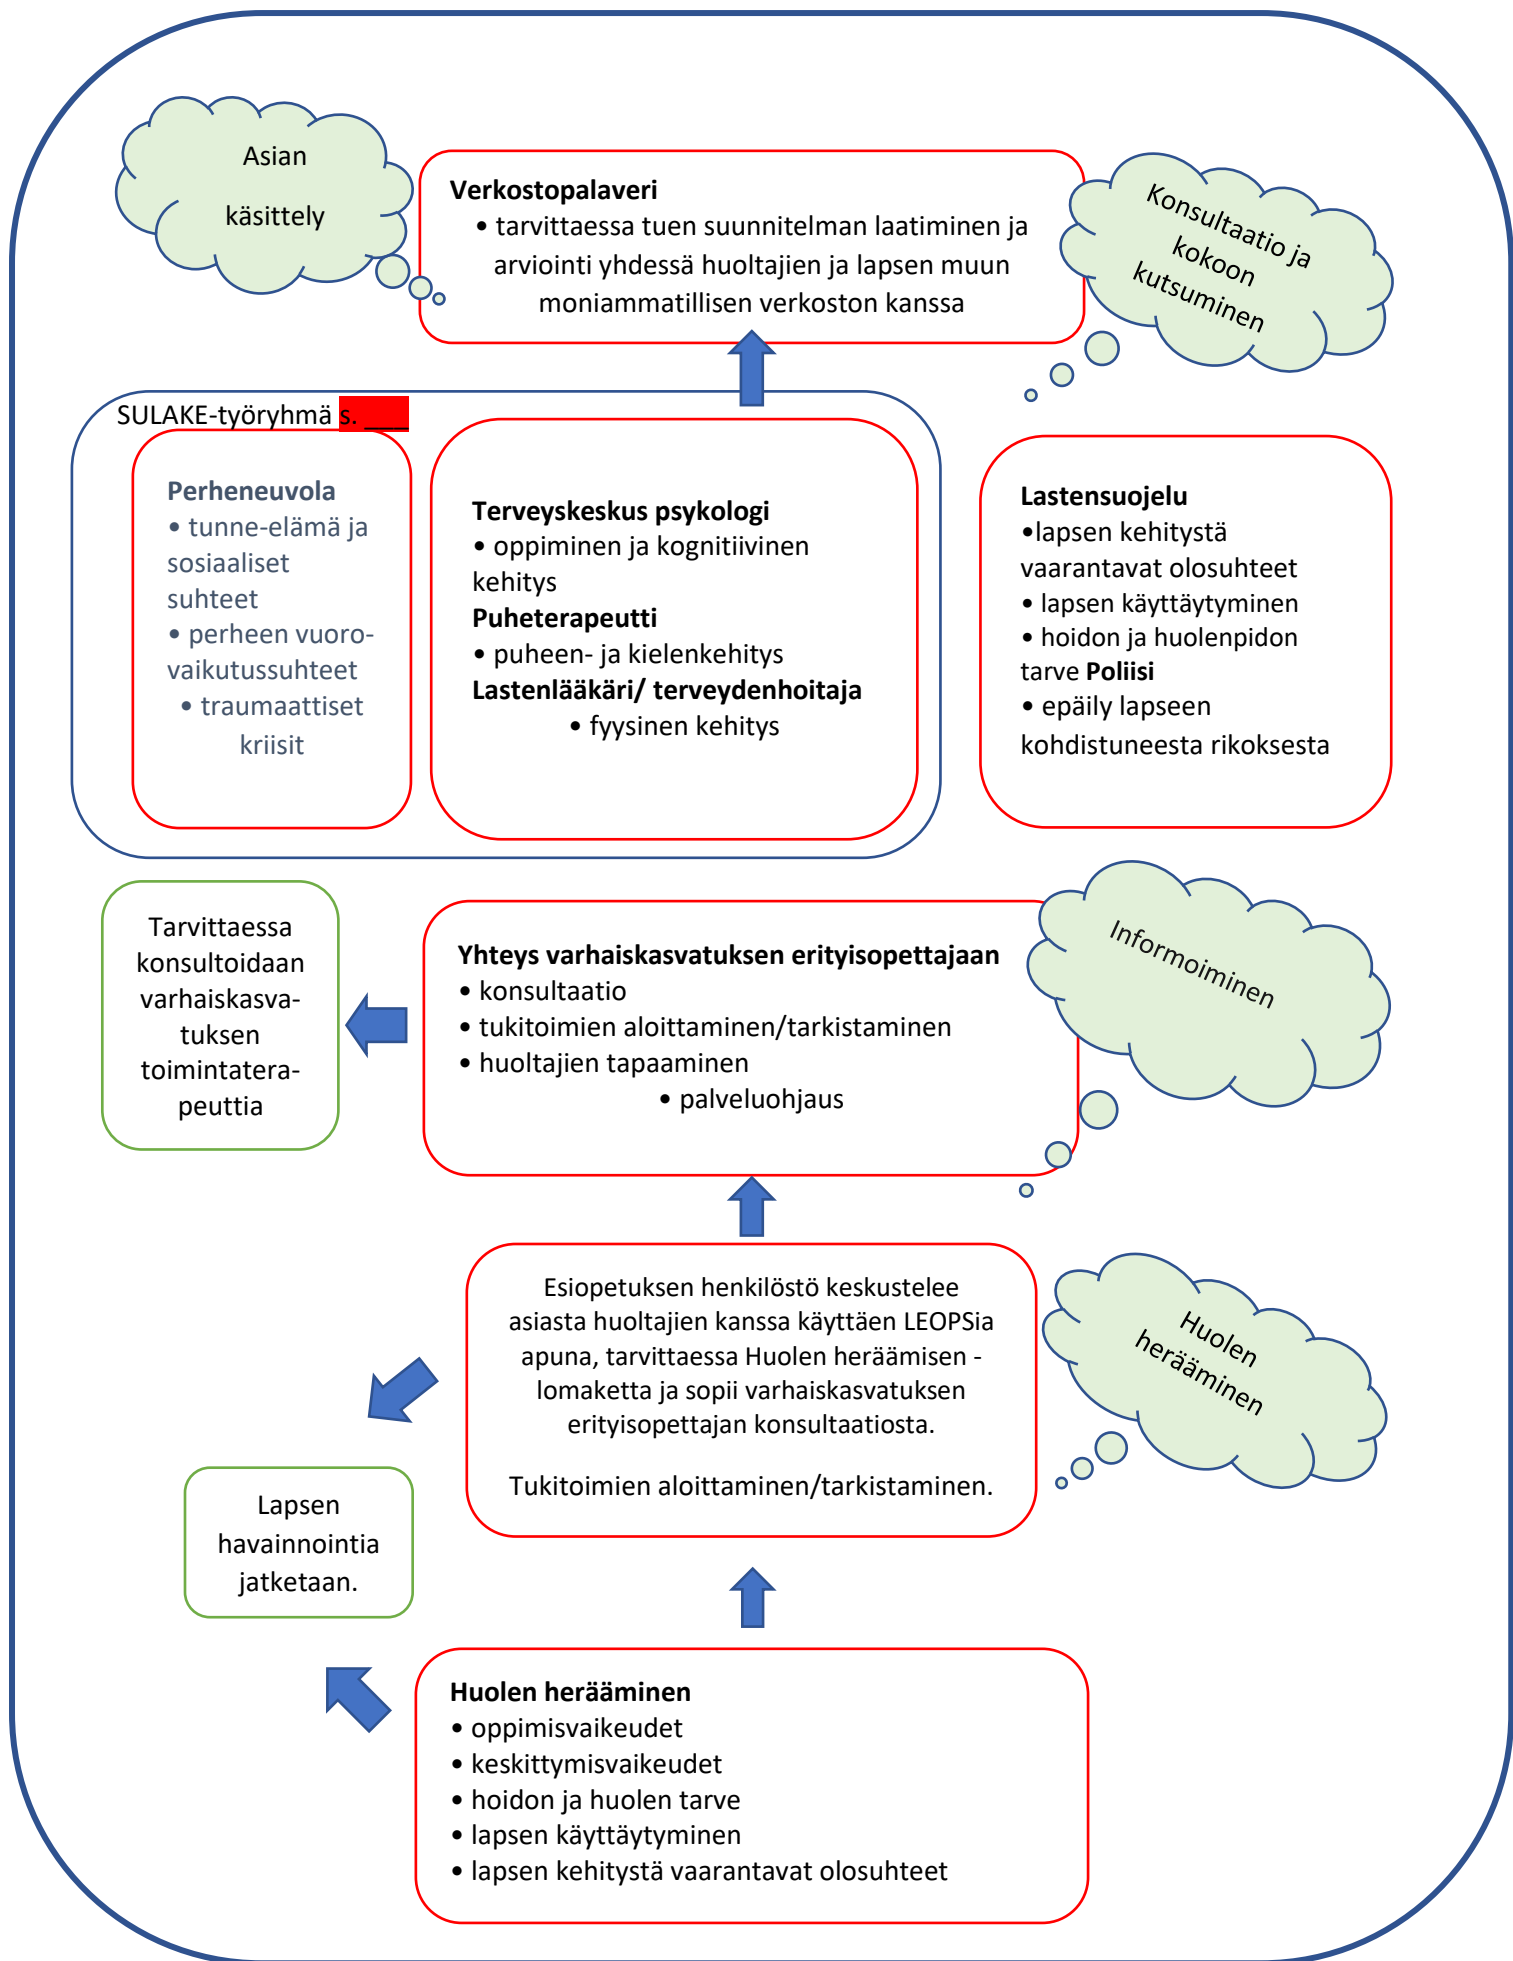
Asian käsittely

Verkostopalaveri
• tarvittaessa tuen suunnitelman laatiminen ja arviointi yhdessä huoltajien ja lapsen muun moniammatillisen verkoston kanssa

Konsultaatio ja kokoon kutsuminen

SULAKE-työryhmä s. ___

Perheneuvola
• tunne-elämä ja sosiaaliset suhteet
• perheen vuorovaikutussuhteet
• traumaattiset kriisit

Terveyskeskus psykologi
• oppiminen ja kognitiivinen kehitys
Puheterapeutti
• puheen- ja kielenkehitys
Lastenlääkäri/ terveydenhoitaja
• fyysinen kehitys

Lastensuojelu
•lapsen kehitystä vaarantavat olosuhteet
• lapsen käyttäytyminen
• hoidon ja huolenpidon tarve Poliisi
• epäily lapseen kohdistuneesta rikoksesta

Tarvittaessa konsultoidaan varhaiskasvatuksen toimintaterapeuttia

Yhteys varhaiskasvatuksen erityisopettajaan
• konsultaatio
• tukitoimien aloittaminen/tarkistaminen
• huoltajien tapaaminen
• palveluohjaus

Informoiminen

Esiopetuksen henkilöstö keskustelee asiasta huoltajien kanssa käyttäen LEOPSia apuna, tarvittaessa Huolen heräämisen -lomaketta ja sopii varhaiskasvatuksen erityisopettajan konsultaatiosta.

Tukitoimien aloittaminen/tarkistaminen.

Huolen herääminen

Lapsen havainnointia jatketaan.

Huolen herääminen
• oppimisvaikeudet
• keskittymisvaikeudet
• hoidon ja huolen tarve
• lapsen käyttäytyminen
• lapsen kehitystä vaarantavat olosuhteet